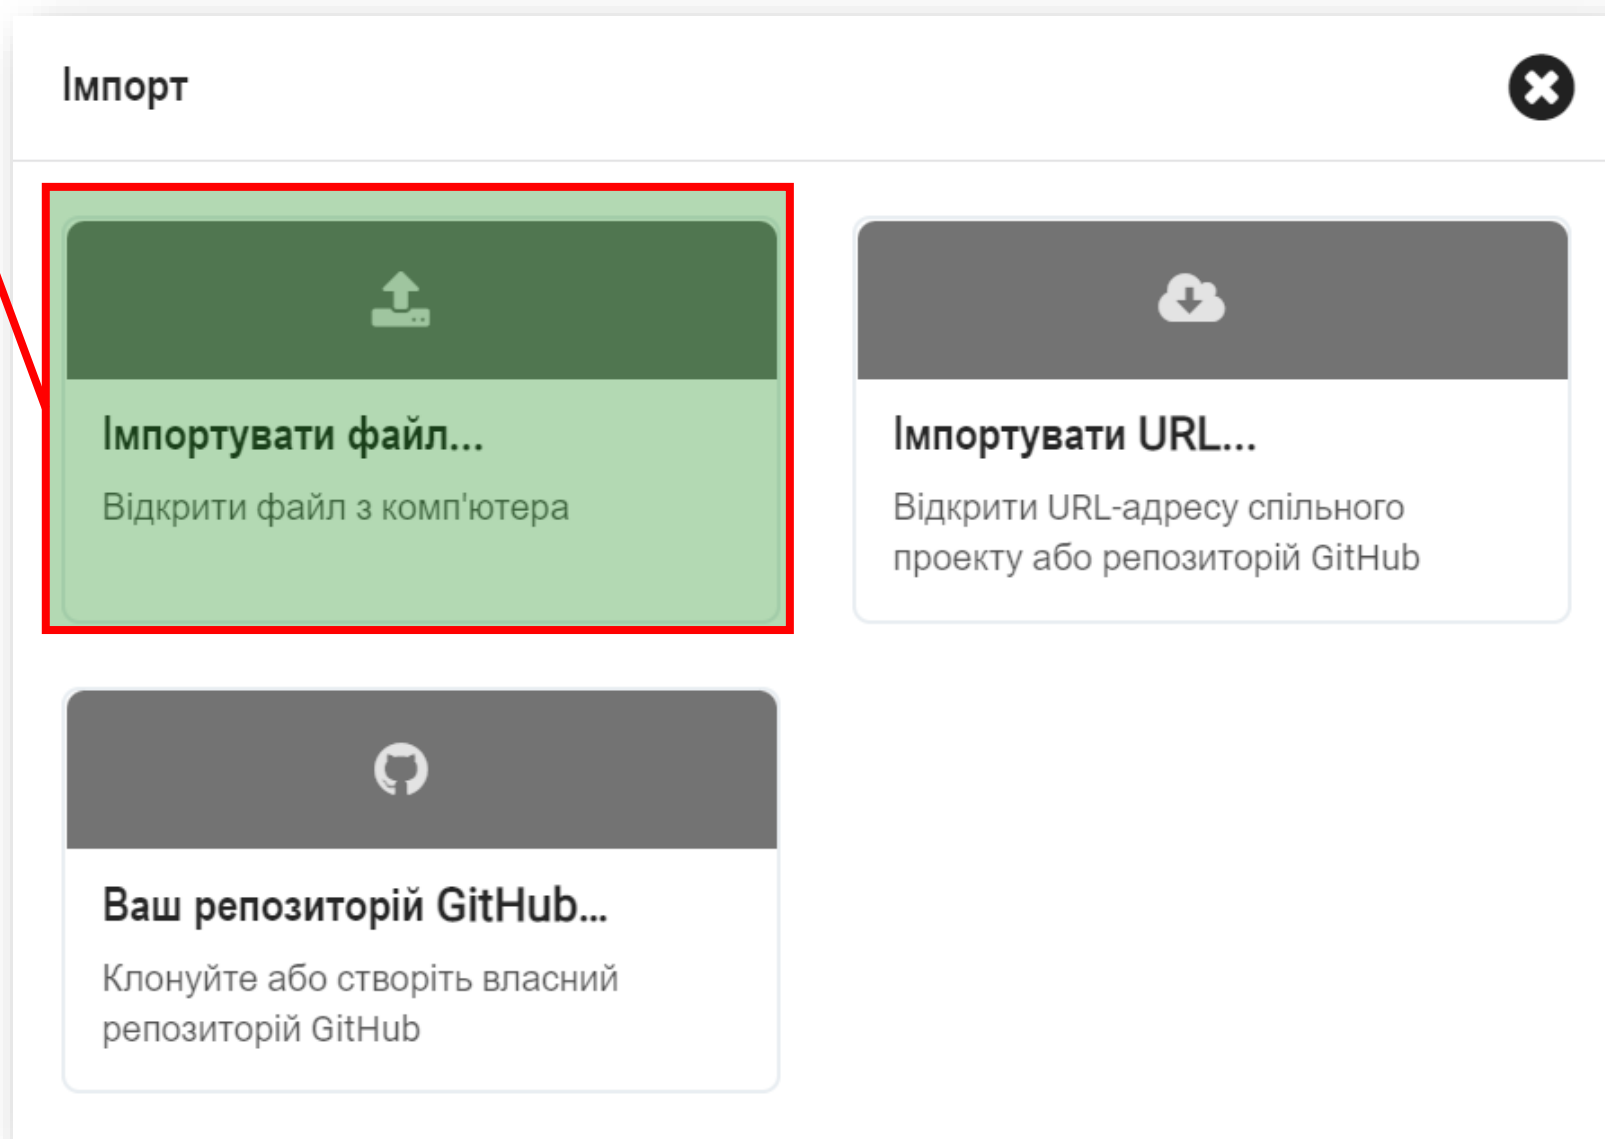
Імпорт

Імпортувати файл...

Відкрити файл з комп'ютера

Імпортувати URL...

Відкрити URL-адресу спільного проекту або репозиторій GitHub

Ваш репозиторій GitHub...

Клонуйте або створіть власний репозиторій GitHub